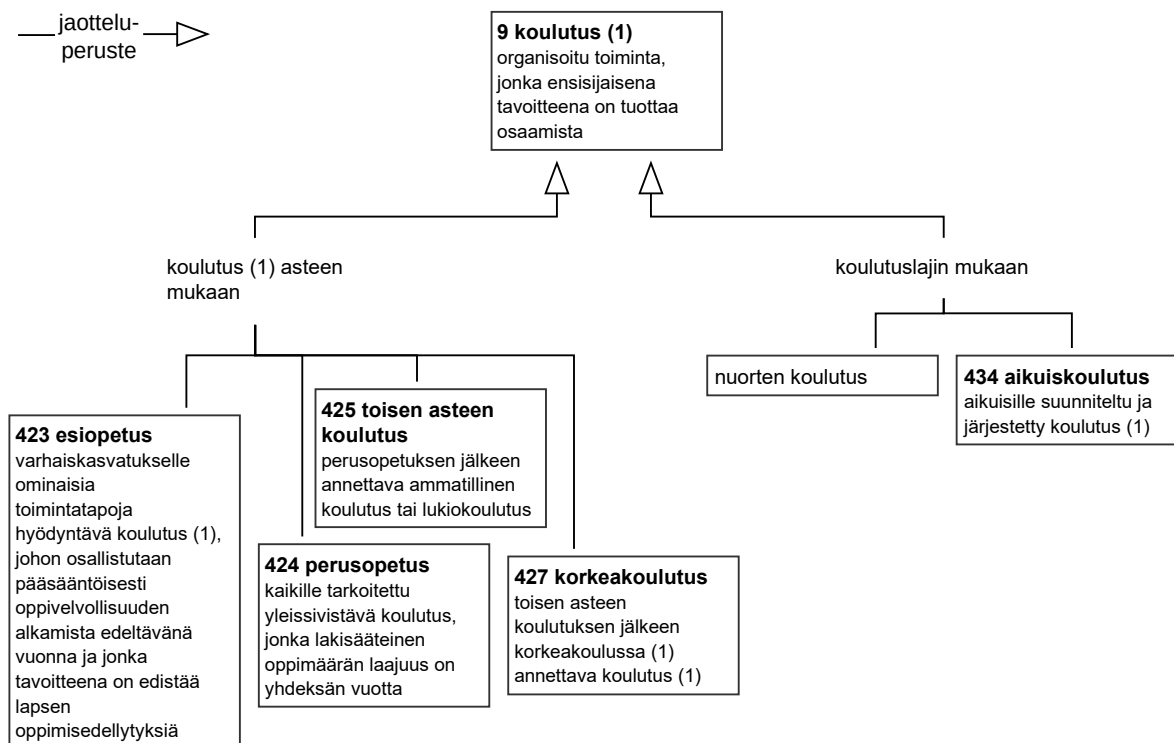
jaotteluperuste

**9 koulutus (1)**
organisoitu toiminta, jonka ensisijaisena tavoitteena on tuottaa osaamista

koulutus (1) asteen mukaan

koulutuslajin mukaan

**423 esiopetus**
varhaiskasvatukselle ominaisia toimintatapoja hyödyntävä koulutus (1), johon osallistutaan pääsääntöisesti oppivelvollisuuden alkamista edeltävänä vuonna ja jonka tavoitteena on edistää lapsen oppimisedellytyksiä

**425 toisen asteen koulutus**
perusopetuksen jälkeen annettava ammatillinen koulutus tai lukiokoulutus

**424 perusopetus**
kaikille tarkoitettu yleissivistävä koulutus, jonka lakisääteinen oppimäärän laajuus on yhdeksän vuotta

**427 korkeakoulutus**
toisen asteen koulutuksen jälkeen korkeakoulussa (1) annettava koulutus (1)

nuorten koulutus

**434 aikuiskoulutus**
aikuisille suunniteltu ja järjestetty koulutus (1)